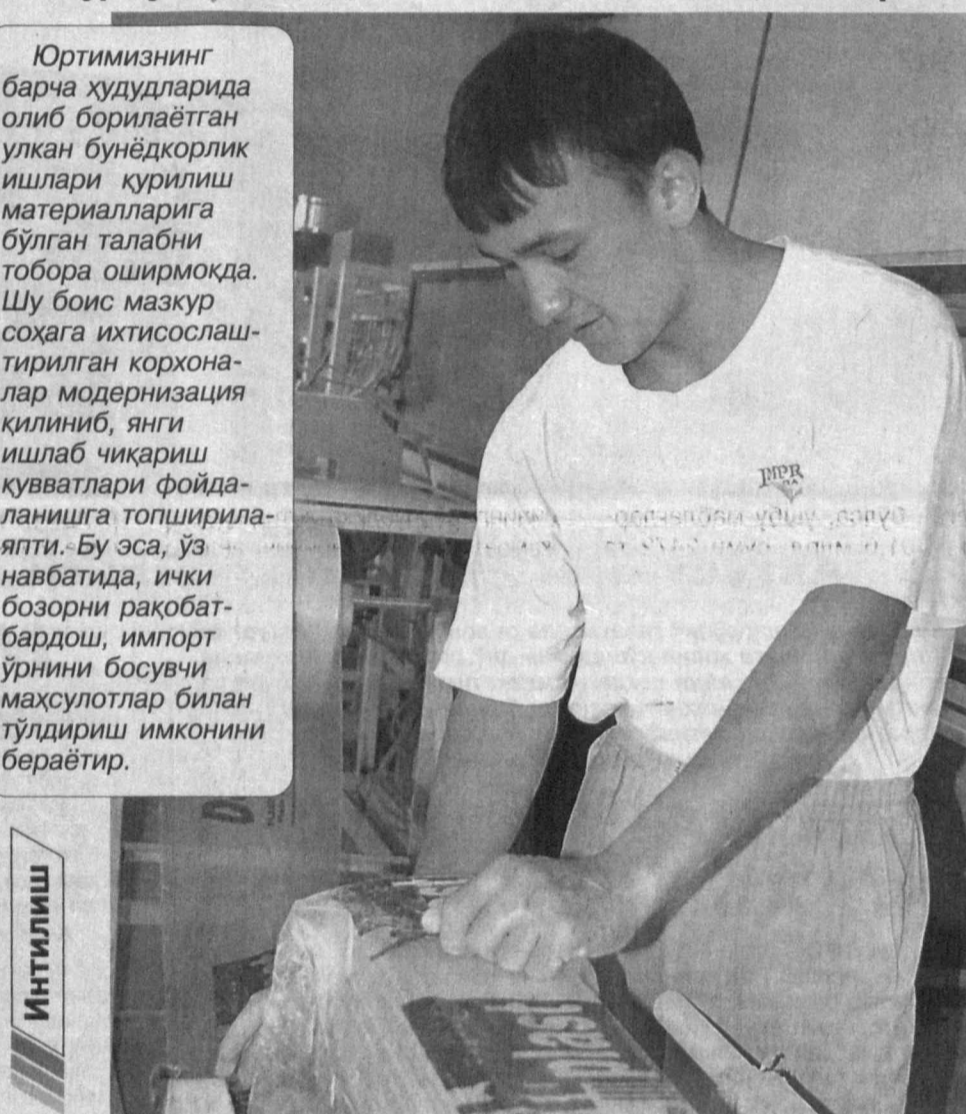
Юртимизнинг барча ҳудудларида олиб борилаётган улкан бунёдкорлик ишлари қурилиш материалларига бўлган талабни тобора оширмоқда. Шу боис мазкур соҳага ихтисослаштирилган корхоналар модернизация қилиниб, янги ишлаб чиқариш қувватлари фойдаланишга топширилаяпти. Бу эса, ўз навбатида, ички бозорни рақобатбардош, импорт ўрнини босувчи маҳсулотлар билан тўлдириш имконини бераётир.

Интилиш